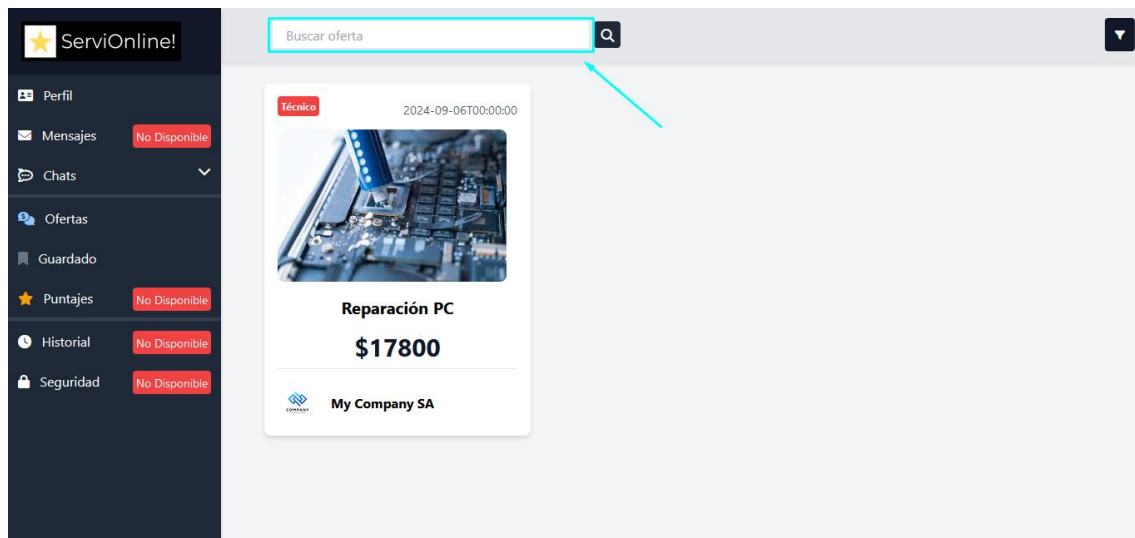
ServiOnline!

Perfil
Mensajes No Disponible
Chats
Ofertas
Guardado
Puntajes No Disponible
Historial No Disponible
Seguridad No Disponible

Buscar oferta

Técnico
2024-09-06T00:00:00

Reparación PC
$17800

COMPANY
My Company SA